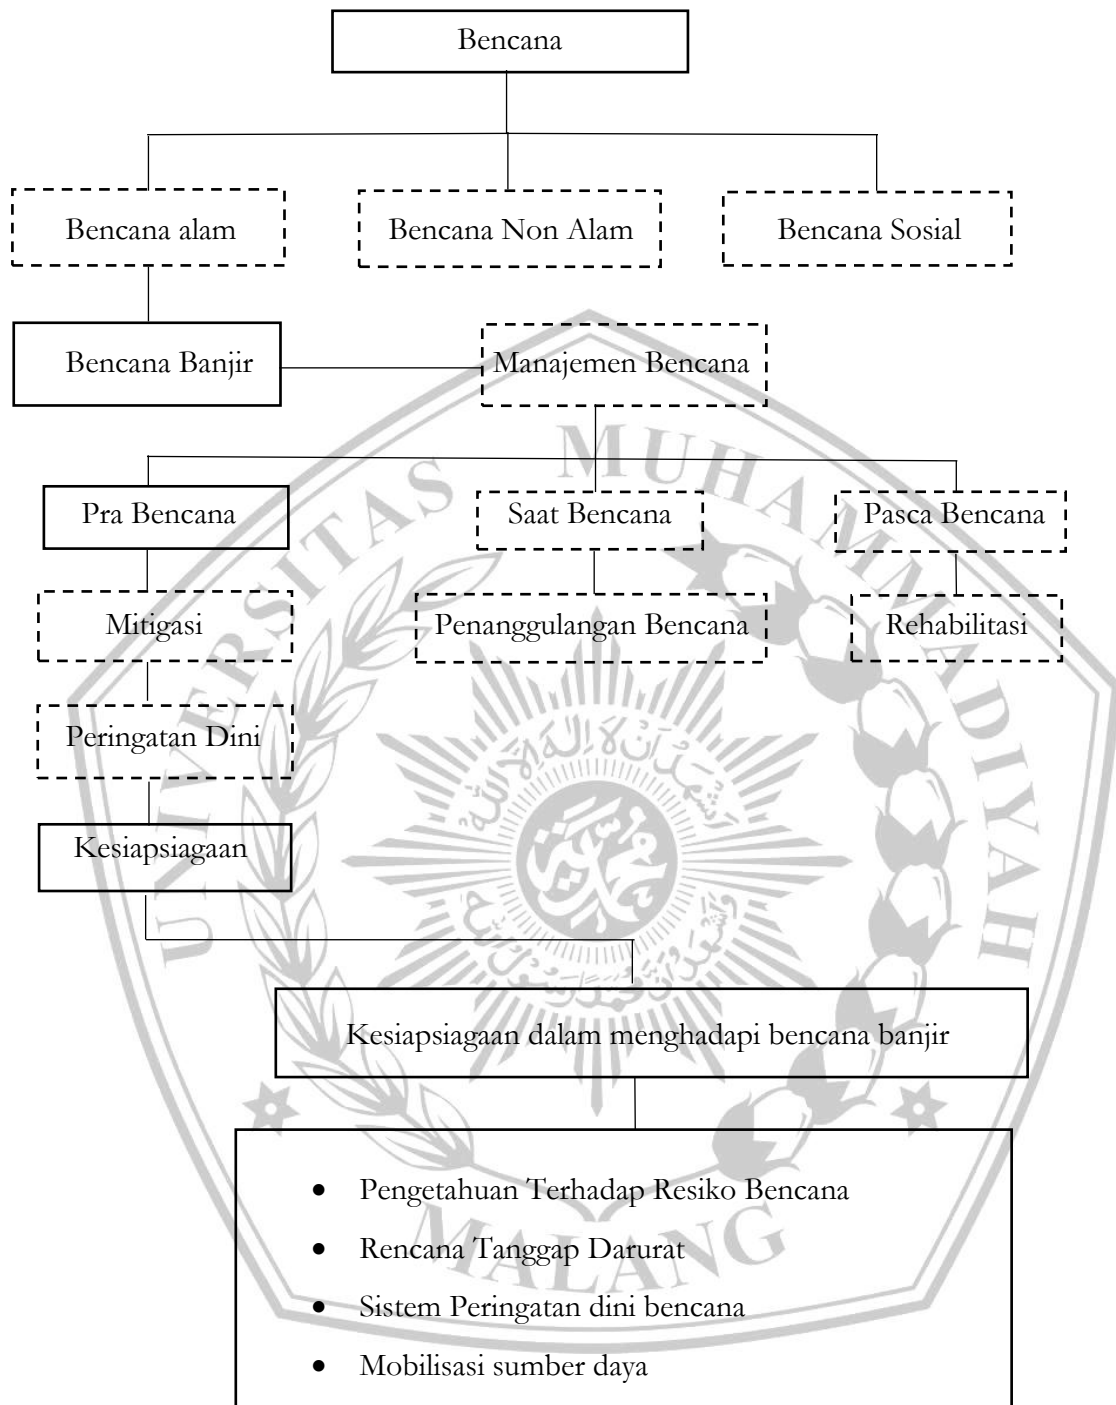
Bencana

Bencana alam

Bencana Non Alam

Bencana Sosial

Bencana Banjir

Manajemen Bencana

Pra Bencana

Saat Bencana

Pasca Bencana

Mitigasi

Penanggulangan Bencana

Rehabilitasi

Peringatan Dini

Kesiapsiagaan

Kesiapsiagaan dalam menghadapi bencana banjir

- Pengetahuan Terhadap Resiko Bencana
- Rencana Tanggap Darurat
- Sistem Peringatan dini bencana
- Mobilisasi sumber daya

UNIVERSITAS MUHAMMADIYAH MALANG